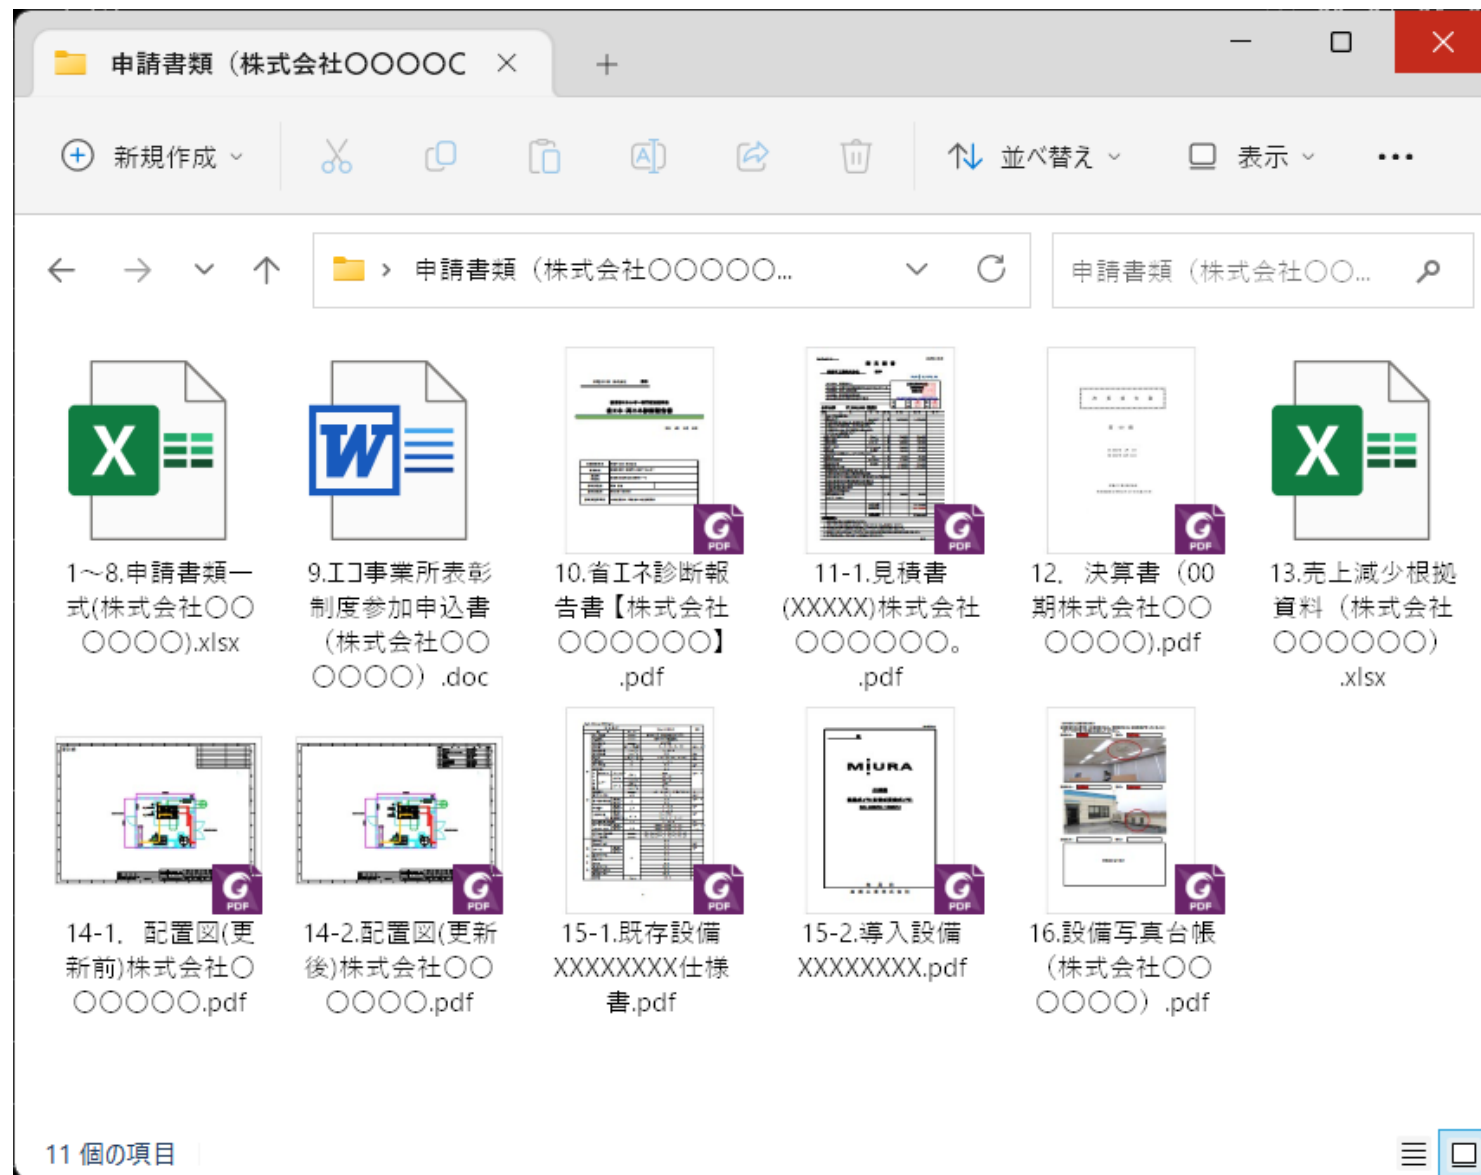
申請書類（株式会社OOOOC ×

＋

新規作成

並べ替え

表示

...

申請書類（株式会社○○○○○...

申請書類（株式会社○○...

1～8.申請書類一式(株式会社○○○○○○).xlsx

9.エコ事業所表彰制度参加申込書（株式会社○○○○○○）.doc

10.省エネ診断報告書【株式会社○○○○○○】.pdf

11-1.見積書(XXXXX)株式会社○○○○○○。.pdf

12. 決算書（00期株式会社○○○○○○).pdf

13.売上減少根拠資料（株式会社○○○○○○）.xlsx

14-1. 配置図(更新前)株式会社○○○○○○.pdf

14-2.配置図(更新後)株式会社○○○○○○.pdf

15-1.既存設備XXXXXXXX仕様書.pdf

15-2.導入設備XXXXXXXX.pdf

16.設備写真台帳（株式会社○○○○○○）.pdf

MIURA

PDF

11 個の項目